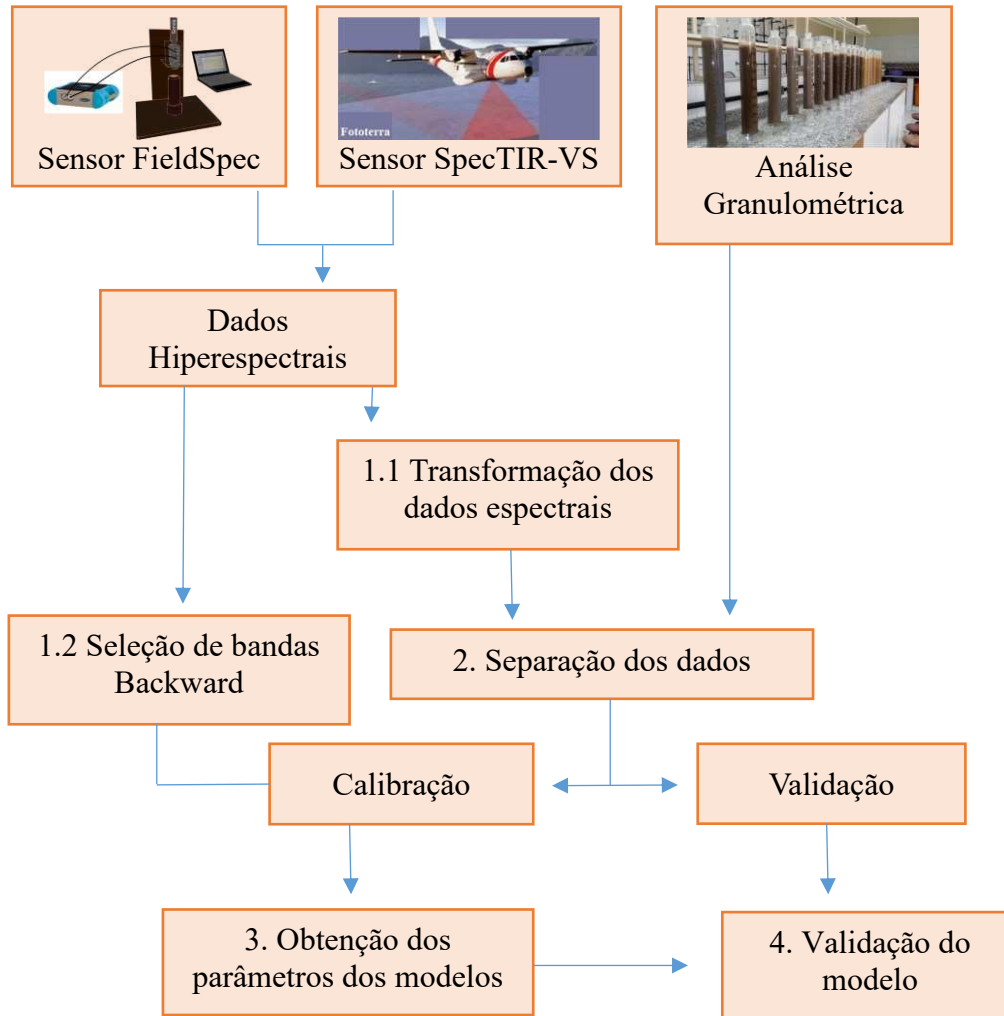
Sensor FieldSpec

Fototerra

Sensor SpecTIR-VS

Análise Granulométrica

Dados Hiperespectrais

1.1 Transformação dos dados espectrais

1.2 Seleção de bandas Backward

2. Separação dos dados

Calibração

Validação

3. Obtenção dos parâmetros dos modelos

4. Validação do modelo